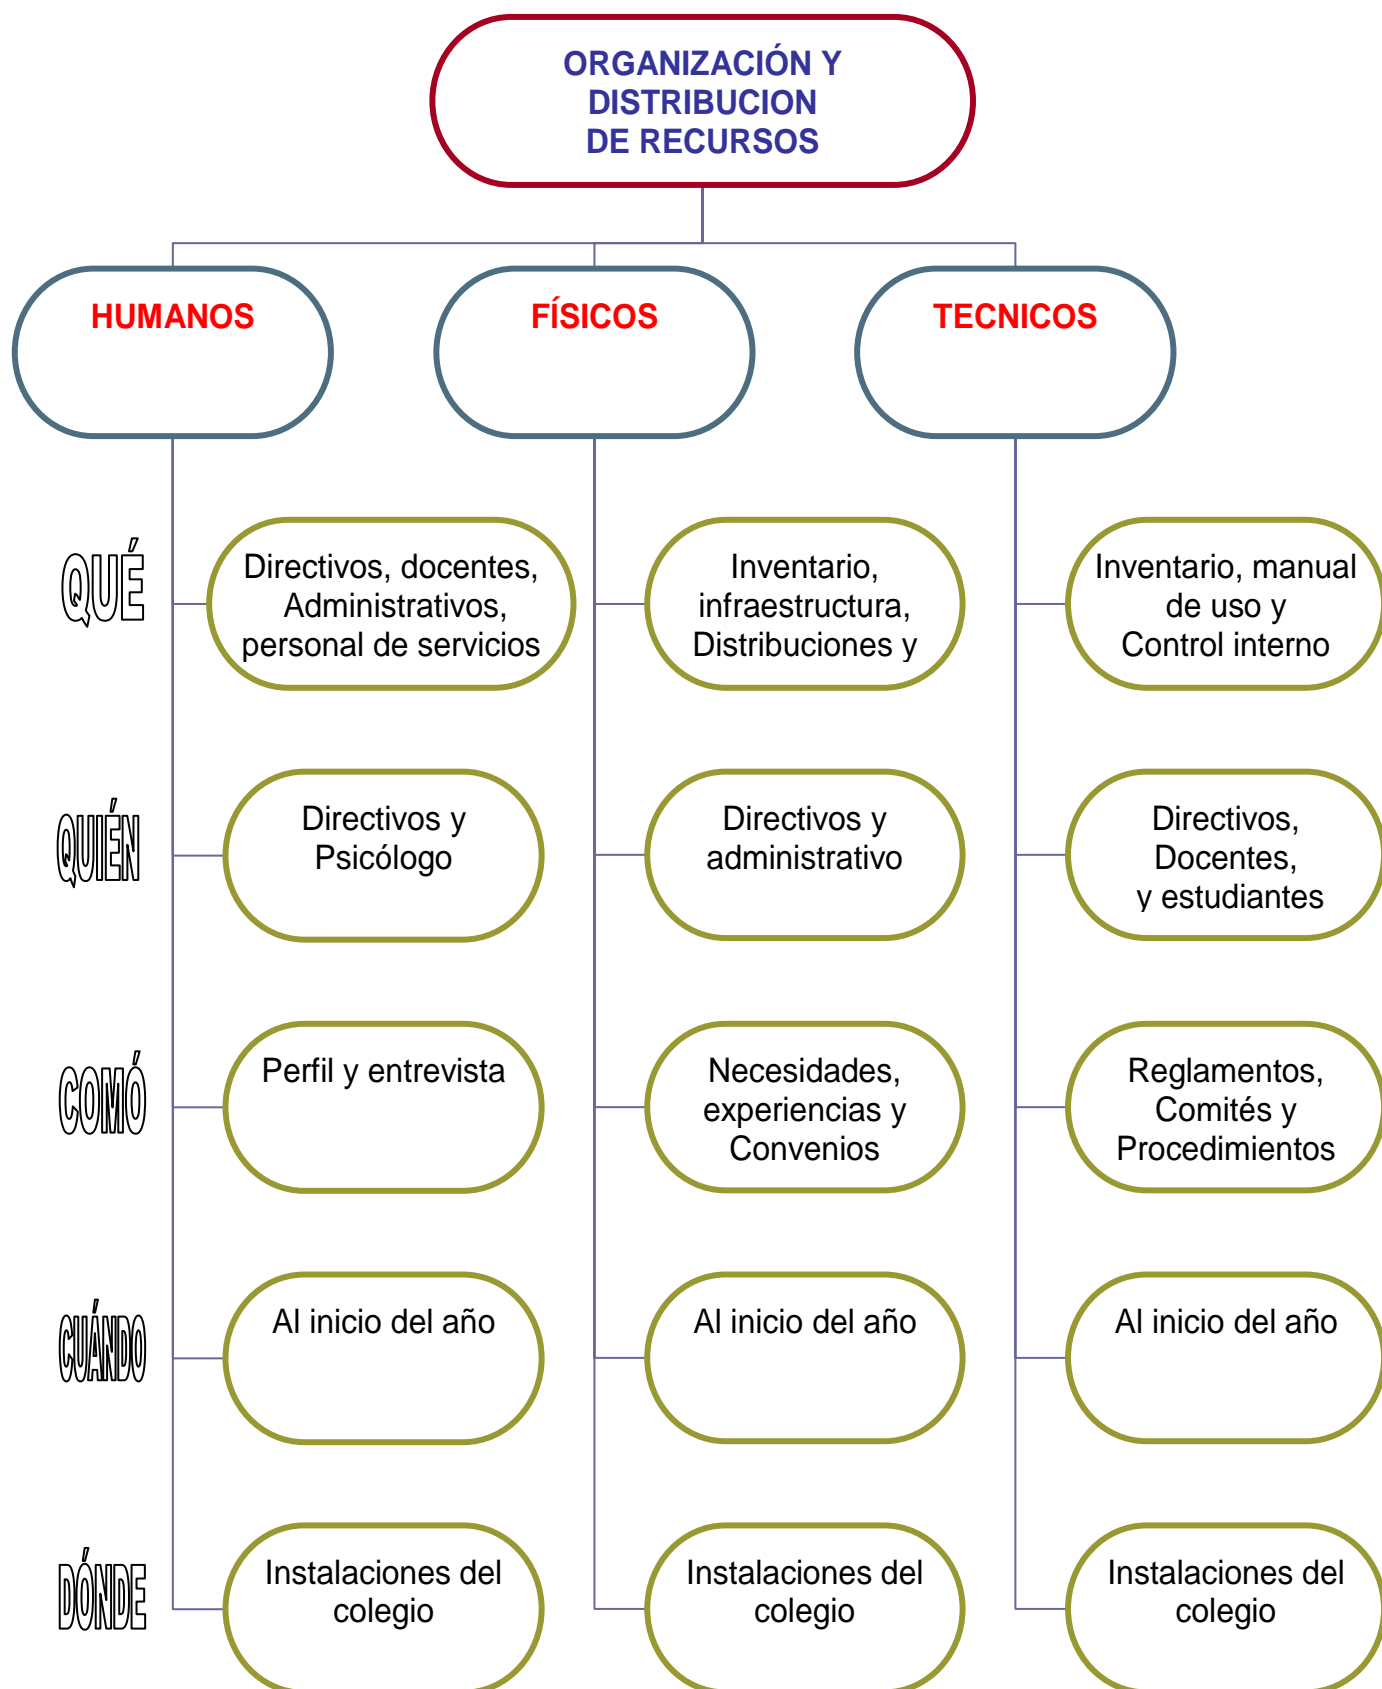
ORGANIZACIÓN Y DISTRIBUCION DE RECURSOS

HUMANOS

FÍSICOS

TECNICOS

QUÉ

Directivos, docentes, Administrativos, personal de servicios

Inventario, infraestructura, Distribuciones y

Inventario, manual de uso y Control interno

QUIÉN

Directivos y Psicólogo

Directivos y administrativo

Directivos, Docentes, y estudiantes

COMÓ

Perfil y entrevista

Necesidades, experiencias y Convenios

Reglamentos, Comités y Procedimientos

CUÁNDO

Al inicio del año

Al inicio del año

Al inicio del año

DÓNDE

Instalaciones del colegio

Instalaciones del colegio

Instalaciones del colegio